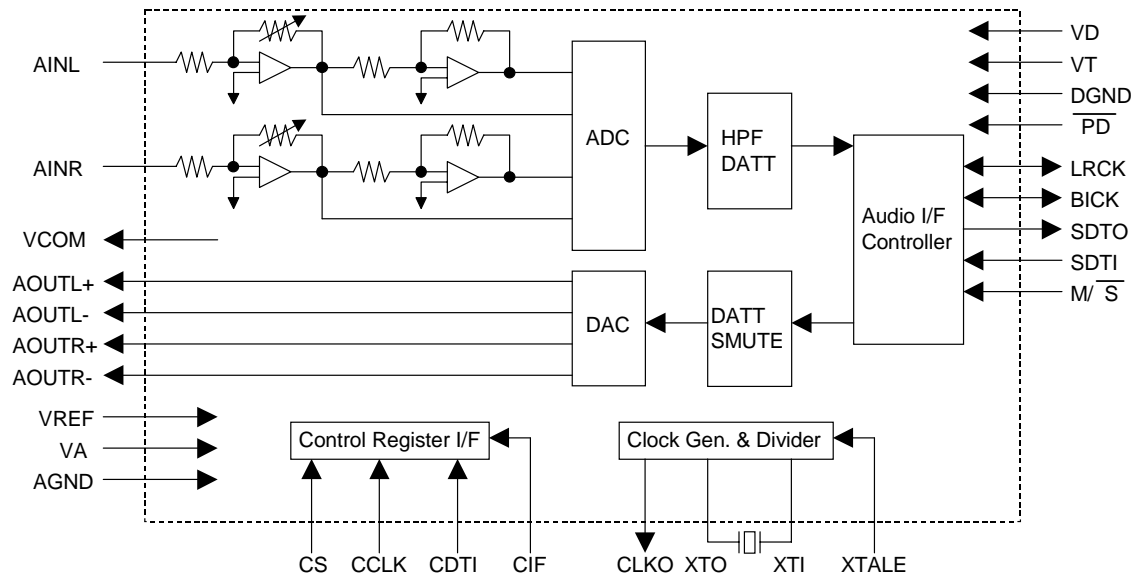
AINL

AINR

VCOM

AOUTL+

AOUTL-

AOUTR+

AOUTR-

VREF

VA

AGND

ADC

HPF DATT

DAC

DATT SMUTE

Audio I/F Controller

VD

VT

DGND

$\overline{PD}$

LRCK

BICK

SDTO

SDTI

M/$\overline{S}$

Control Register I/F

Clock Gen. & Divider

CS

CCLK

CDTI

CIF

CLKO

XTO

XTI

XTALE